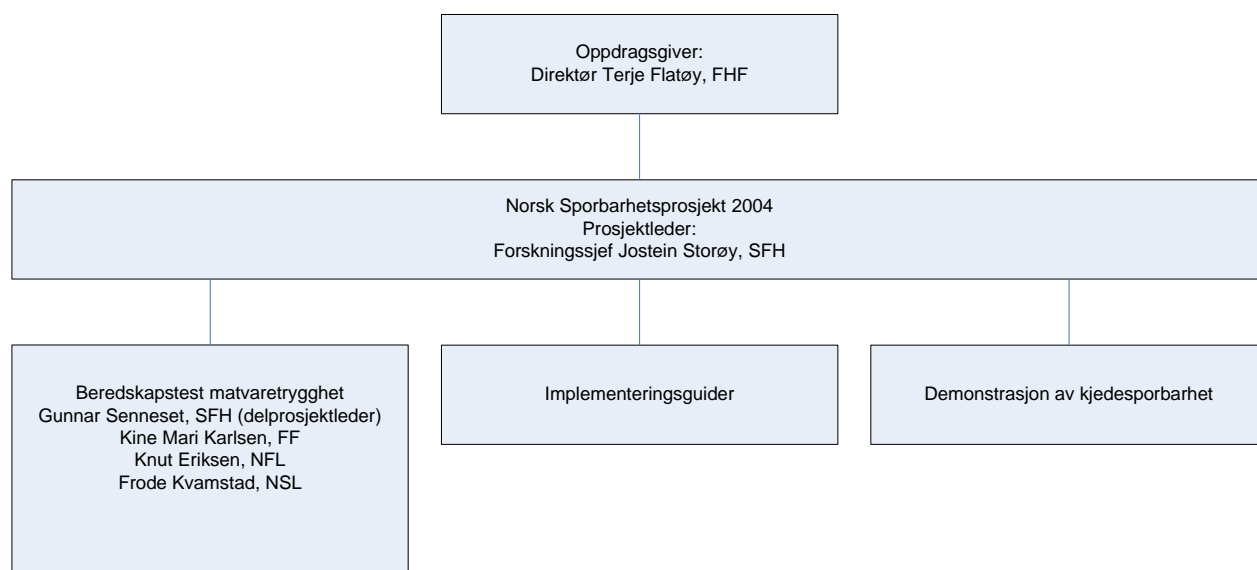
Oppdragsgiver:
Direktør Terje Flatøy, FHF

Norsk Sporbarhetsprosjekt 2004
Prosjektleder:
Forskningssjef Jostein Storøy, SFH

Beredskapstest matvaretrygghet
Gunnar Senneset, SFH (delprosjektleder)
Kine Mari Karlsen, FF
Knut Eriksen, NFL
Frode Kvamstad, NSL

Implementeringsguider

Demonstrasjon av kjedesporbarhet